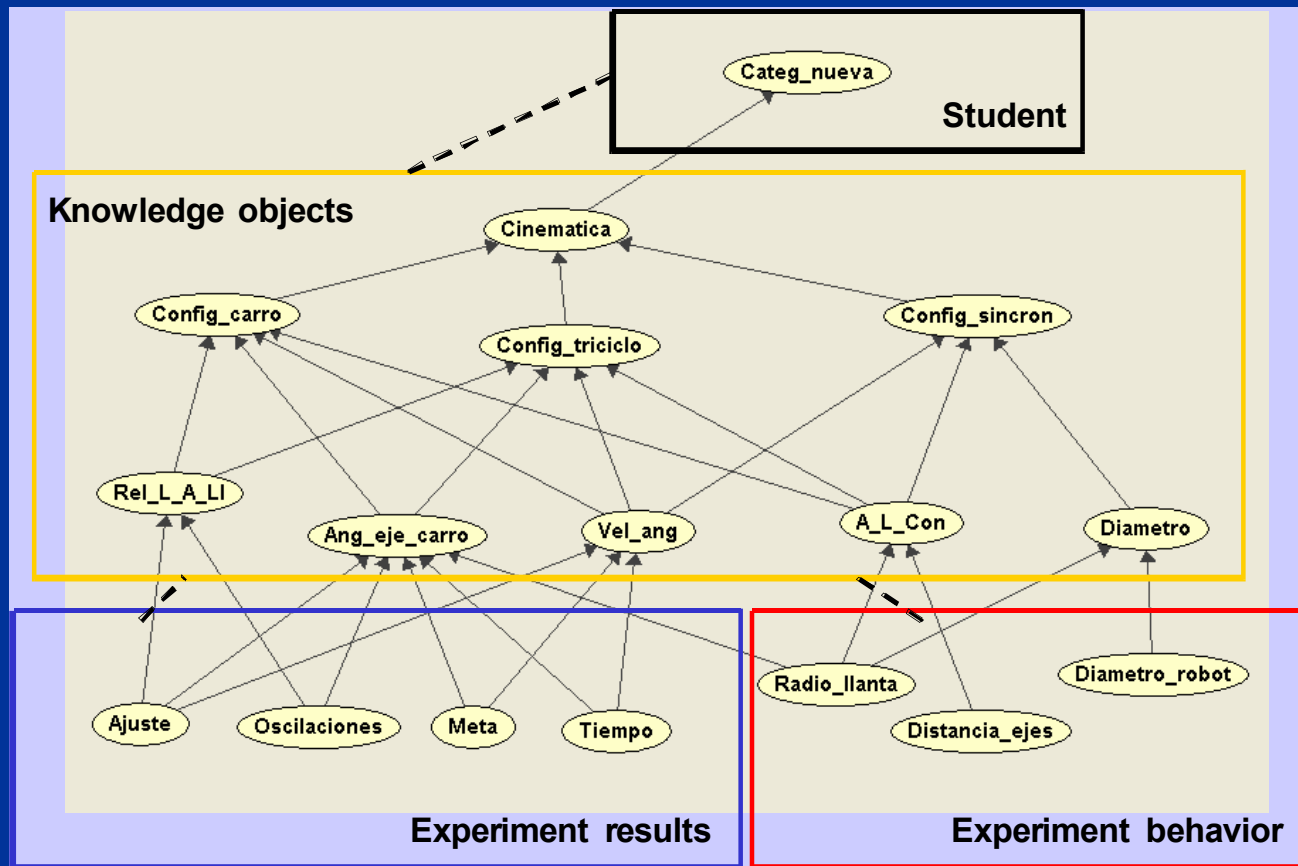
Categ_nueva

Student

Knowledge objects

Cinematica

Config_carro

Config_triciclo

Config_sincron

Rel_L_A_Ll

Ang_eje_carro

Vel_ang

A_L_Con

Diametro

Radio_llanta

Diametro_robot

Ajuste

Oscilaciones

Meta

Tiempo

Distancia_ejes

Experiment results

Experiment behavior